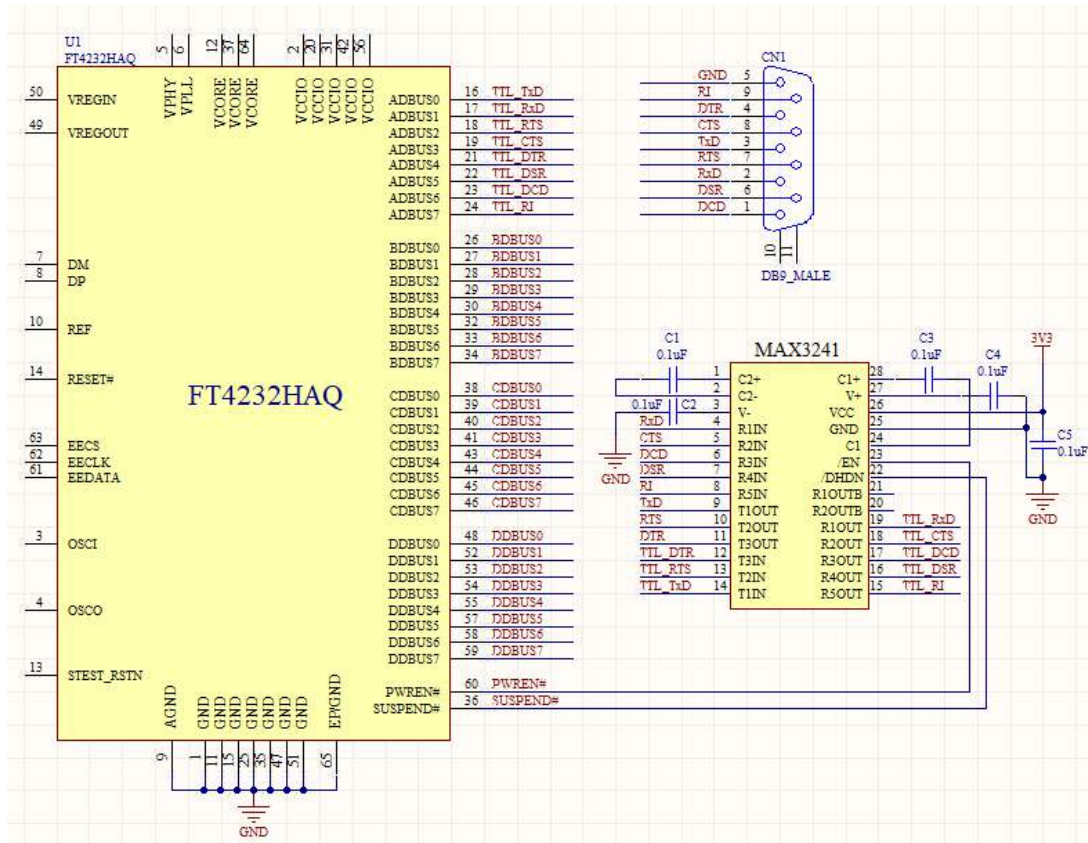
U1
FT4232HAQ

5 6 12 37 64 2 20 31 42 56

VPHY VPLL VCORE VCORE VCORE VCCIO VCCIO VCCIO VCCIO VCCIO

50 VREGIN
49 VREGOUT
7 DM
8 DP
10 REF
14 RESET#
63 EECS
62 EECLK
61 EEDATA
3 OSCI
4 OSCO
13 STEST_RSTN

FT4232HAQ

ADBUS0 16 TTL_TxD
ADBUS1 17 TTL_RxD
ADBUS2 18 TTL_RTS
ADBUS3 19 TTL_CTS
ADBUS4 21 TTL_DTR
ADBUS5 22 TTL_DSR
ADBUS6 23 TTL_DCD
ADBUS7 24 TTL_RI

BDBUS0 26 BDBUS0
BDBUS1 27 BDBUS1
BDBUS2 28 BDBUS2
BDBUS3 29 BDBUS3
BDBUS4 30 BDBUS4
BDBUS5 32 BDBUS5
BDBUS6 33 BDBUS6
BDBUS7 34 BDBUS7

CDBUS0 38 CDBUS0
CDBUS1 39 CDBUS1
CDBUS2 40 CDBUS2
CDBUS3 41 CDBUS3
CDBUS4 43 CDBUS4
CDBUS5 44 CDBUS5
CDBUS6 45 CDBUS6
CDBUS7 46 CDBUS7

DDBUS0 48 DDBUS0
DDBUS1 52 DDBUS1
DDBUS2 53 DDBUS2
DDBUS3 54 DDBUS3
DDBUS4 55 DDBUS4
DDBUS5 57 DDBUS5
DDBUS6 58 DDBUS6
DDBUS7 59 DDBUS7

PWREN# 60 PWREN#
SUSPEND# 36 SUSPEND#

AGND GND GND GND GND GND GND EPGND
9 1 11 15 25 35 47 51 65
GND

CN1
GND 5
RI 9
DTR 4
CTS 8
TxD 3
RTS 7
RxD 2
DSR 6
DCD 1
10 11
DB9_MALE

C1
0.1uF
MAX3241
C3
0.1uF
C4
0.1uF
3V3
0.1uF C2
GND
C5
0.1uF
GND

1 C2+
2 C2-
3 V-
RxD 4 R1IN
CTS 5 R2IN
DCD 6 R3IN
DSR 7 R4IN
RI 8 R5IN
TxD 9 T1OUT
RTS 10 T2OUT
DTR 11 T3OUT
TTL_DTR 12 T3IN
TTL_RTS 13 T2IN
TTL_TxD 14 T1IN

C1+ 28
V+ 27
VCC 26
GND 25
C1 24
/EN 23
/DHDN 22
R1OUTB 21
R2OUTB 20
R1OUT 19 TTL_RxD
R2OUT 18 TTL_CTS
R3OUT 17 TTL_DCD
R4OUT 16 TTL_DSR
R5OUT 15 TTL_RI